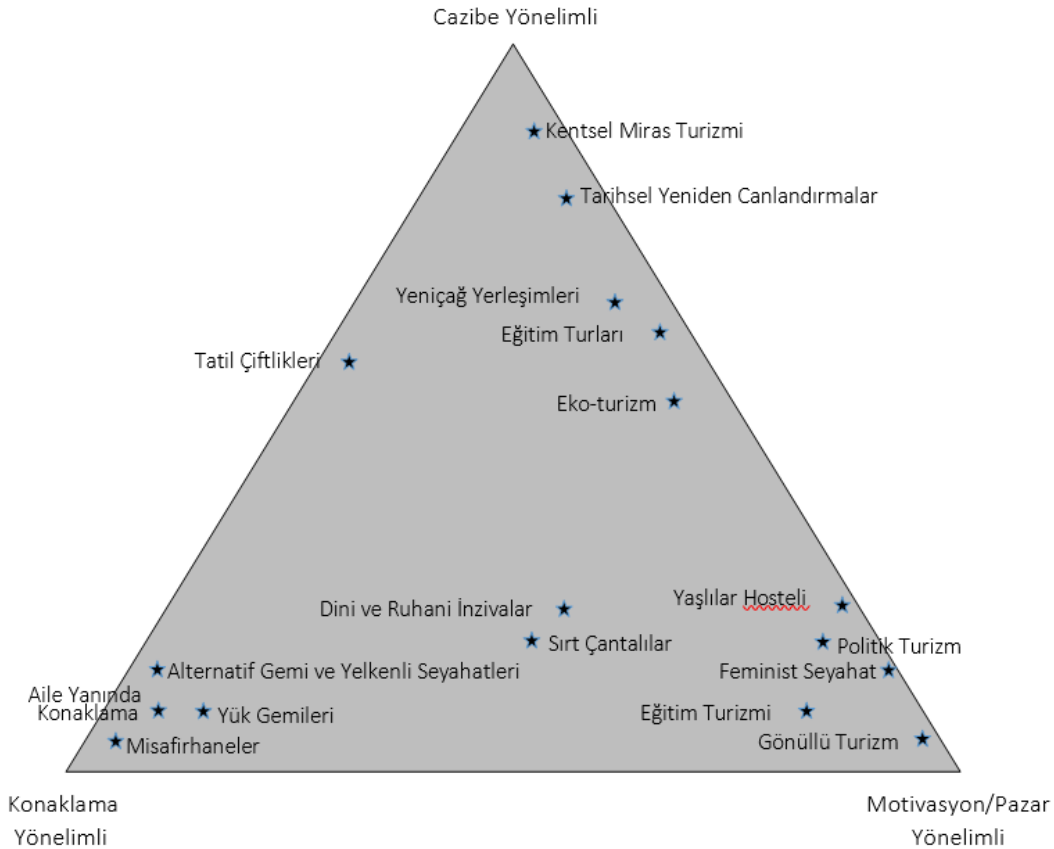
Cazibe Yönelimli

Kentsel Miras Turizmi

Tarihsel Yeniden Canlandırmalar

Yeniçağ Yerleşimleri

Eğitim Turları

Tatil Çiftlikleri

Eko-turizm

Dini ve Ruhani İnzivalar

Yaşlılar Hosteli

Sırt Çantalılar

Politik Turizm

Alternatif Gemi ve Yelkenli Seyahatleri

Feminist Seyahat

Aile Yanında Konaklama

Yük Gemileri

Eğitim Turizmi

Misafirhaneler

Gönüllü Turizm

Konaklama Yönelimli

Motivasyon/Pazar Yönelimli